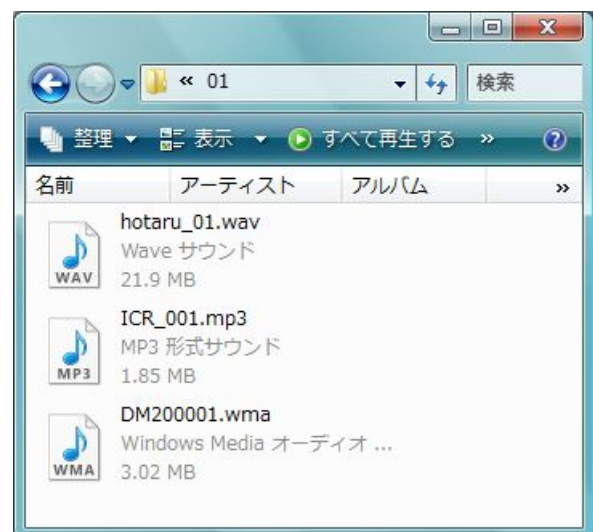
« 01
検索
整理 ▾ 表示 ▾ すべて再生する »
名前 アーティスト アルバム »
hotaru_01.wav
Wave サウンド
21.9 MB
WAV
ICR_001.mp3
MP3 形式サウンド
1.85 MB
MP3
DM200001.wma
Windows Media オーディオ ...
3.02 MB
WMA